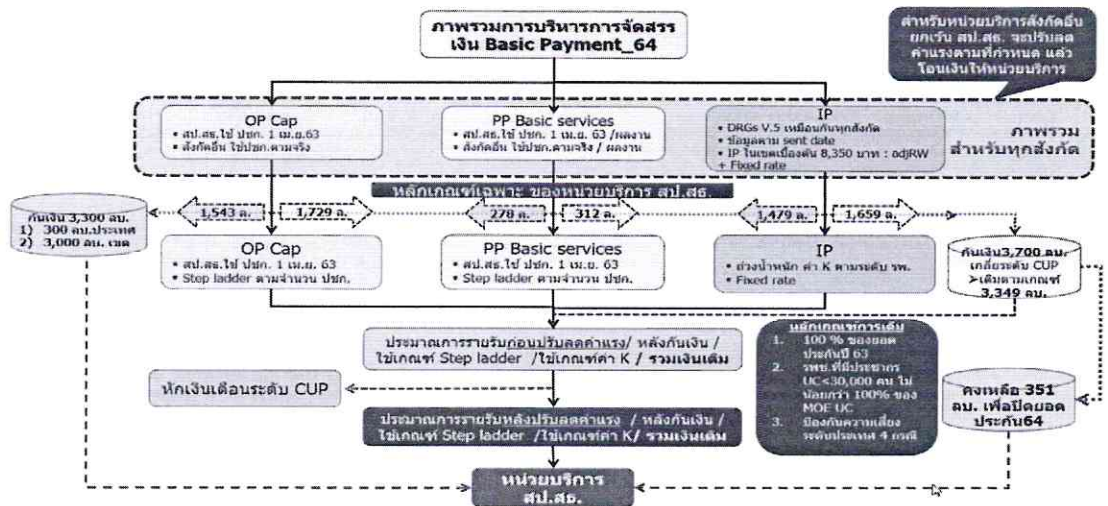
ภาพรวมการบริหารการจัดสรรเงิน Basic Payment_64

สำหรับหน่วยบริการสังกัดอื่นยกเว้น สป.สธ. จะปรับลดค่าแรงตามที่กำหนด แล้วโอนเงินให้หน่วยบริการ

OP Cap
• สป.สธ.ใช้ ปชก. 1 เม.ย.63
• สังกัดอื่น ใช้ปชก.ตามจริง

PP Basic services
• สป.สธ.ใช้ ปชก. 1 เม.ย. 63 /ผลงาน
• สังกัดอื่น ใช้ปชก.ตามจริง / ผลงาน

IP
• DRGs V.5 เหมือนกันทุกสังกัด
• ข้อมูลตาม sent date
• IP ในเขตเบื้องต้น 8,350 บาท : adjRW
+ Fixed rate

ภาพรวม สำหรับทุกสังกัด

หลักเกณฑ์เฉพาะ ของหน่วยบริการ สป.สธ.

กันเงิน 3,300 ลบ.
1) 300 ลบ.ประเทศ
2) 3,000 ลบ. เขต

1,543 ล.

1,729 ล.

278 ล.

312 ล.

1,479 ล.

1,659 ล.

OP Cap
• สป.สธ.ใช้ ปชก. 1 เม.ย. 63
• Step ladder ตามจำนวน ปชก.

PP Basic services
• สป.สธ.ใช้ ปชก. 1 เม.ย. 63
• Step ladder ตามจำนวน ปชก.

IP
• ถ่วงน้ำหนัก ค่า K ตามระดับ รพ.
• Fixed rate

กันเงิน3,700 ลบ. เกลี่ยระดับ CUP >เติมตามเกณฑ์ 3,349 ลบ.

ประมาณการรายรับก่อนปรับลดค่าแรง/ หลังกันเงิน / ใช้เกณฑ์ Step ladder /ใช้เกณฑ์ค่า K / รวมเงินเติม

หลักเกณฑ์การเติม
1. 100 % ของยอดประกันปี 63
2. รพช.ที่มีประชากร UC<30,000 คน ไม่น้อยกว่า 100% ของ MOE UC
3. ป้องกันความเสี่ยงระดับประเทศ 4 กรณี

หักเงินเดือนระดับ CUP

ประมาณการรายรับหลังปรับลดค่าแรง / หลังกันเงิน / ใช้เกณฑ์ Step ladder /ใช้เกณฑ์ค่า K/ รวมเงินเติม

คงเหลือ 351 ลบ. เพื่อปิดยอดประกัน64

หน่วยบริการ สป.สธ.